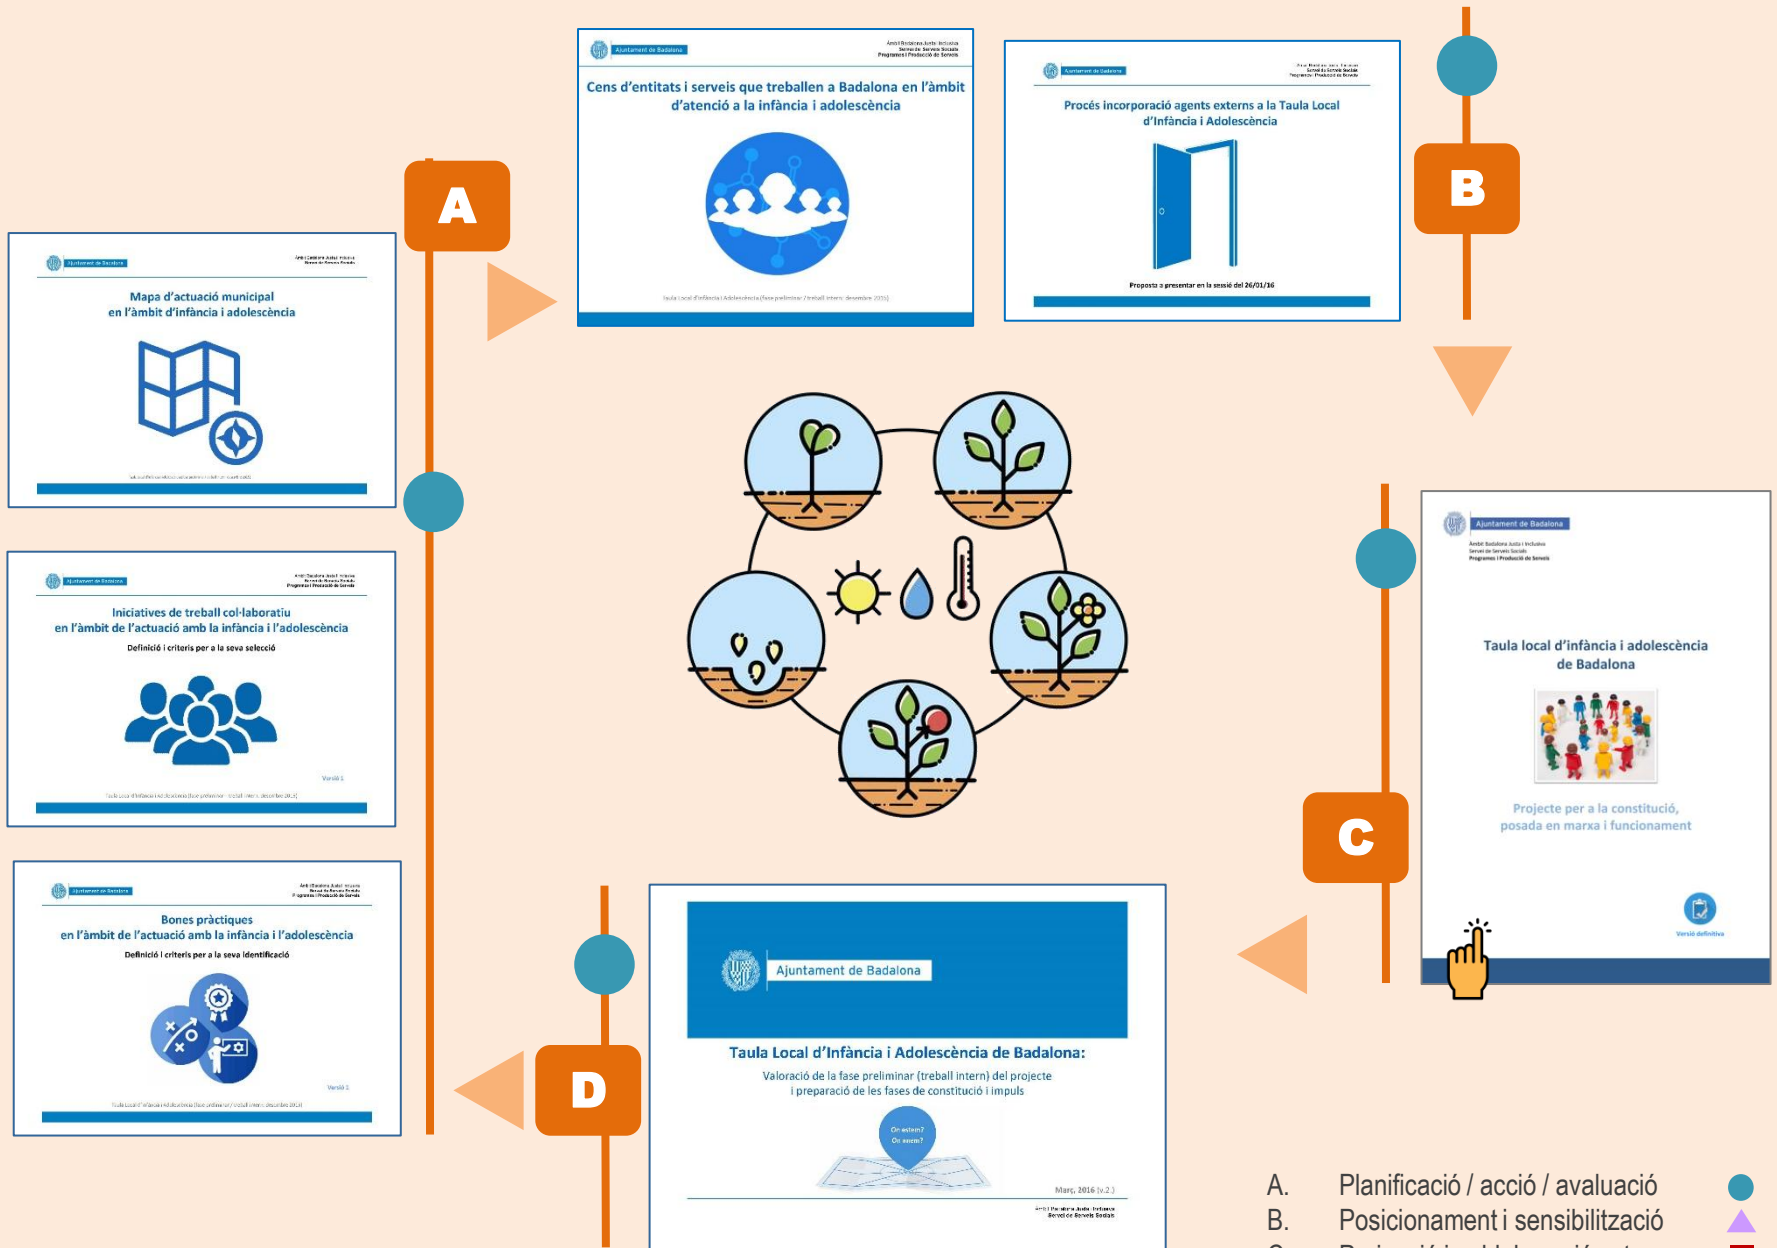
A

Ajuntament de Badalona

Àmbit Badalona Justa i Inclusiva
Servei de Serveis Socials
Programes i Producció de Serveis

Cens d'entitats i serveis que treballen a Badalona en l'àmbit d'atenció a la infància i adolescència

Taula Local d'Infància i Adolescència (fase preliminar / treball intern: desembre 2015)

Ajuntament de Badalona

Procés incorporació agents externs a la Taula Local d'Infància i Adolescència

Proposta a presentar en la sessió del 26/01/16

B

Ajuntament de Badalona

Mapa d'actuació municipal en l'àmbit d'infància i adolescència

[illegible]

Ajuntament de Badalona

Iniciatives de treball col·laboratiu en l'àmbit de l'actuació amb la infància i l'adolescència

Definició i criteris per a la seva selecció

Versió 1

Taula Local d'Infància i Adolescència (fase preliminar - treball intern: desembre 2015)

Ajuntament de Badalona

Àmbit Badalona Justa i Inclusiva
Servei de Serveis Socials
Programes i Producció de Serveis

Taula local d'infància i adolescència de Badalona

Projecte per a la constitució, posada en marxa i funcionament

Versió definitiva

C

Ajuntament de Badalona

Bones pràctiques en l'àmbit de l'actuació amb la infància i l'adolescència

Definició i criteris per a la seva identificació

Versió 1

Taula Local d'Infància i Adolescència (fase preliminar / treball intern: desembre 2015)

D

Ajuntament de Badalona

Taula Local d'Infància i Adolescència de Badalona:

Valoració de la fase preliminar (treball intern) del projecte i preparació de les fases de constitució i impuls

On estem?
On anem?

Març, 2016 (v.2.)

Àmbit Badalona Justa i Inclusiva
Servei de Serveis Socials

A. Planificació / acció / avaluació
B. Posicionament i sensibilització